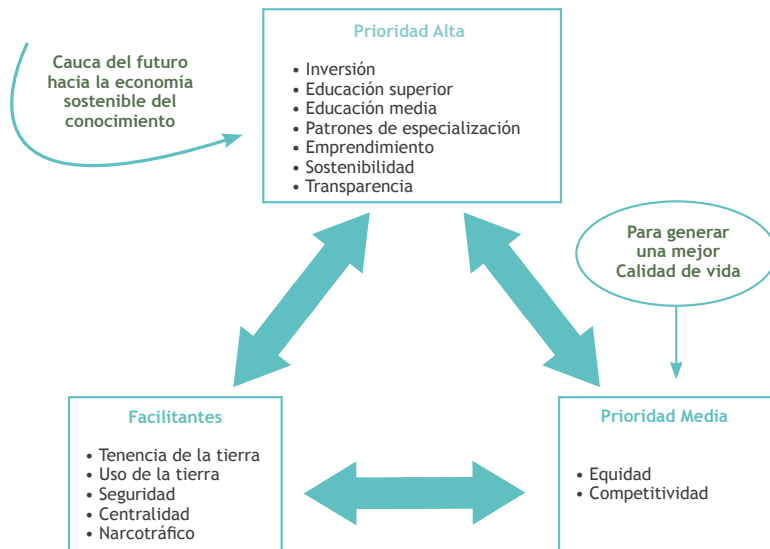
Cauca del futuro hacia la economía sostenible del conocimiento

Prioridad Alta

• Inversión
• Educación superior
• Educación media
• Patrones de especialización
• Emprendimiento
• Sostenibilidad
• Transparencia

Para generar una mejor Calidad de vida

Facilitantes

• Tenencia de la tierra
• Uso de la tierra
• Seguridad
• Centralidad
• Narcotráfico

Prioridad Media

• Equidad
• Competitividad